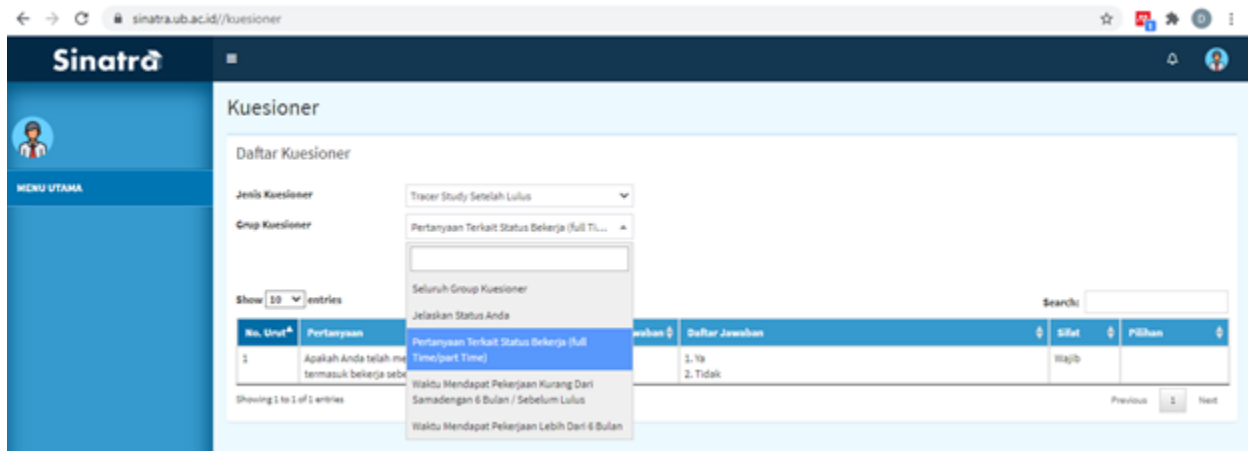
sinatra.ub.ac.id//kuesioner

Sinatra

MENU UTAMA

Kuesioner

Daftar Kuesioner

Jenis Kuesioner
Tracer Study Setelah Lulus

Grup Kuesioner
Pertanyaan Terkait Status Bekerja (full Ti...

Seluruh Group Kuesioner
Jelaskan Status Anda
Pertanyaan Terkait Status Bekerja (full Time/part Time)
Waktu Mendapat Pekerjaan Kurang Dari Samadengan 6 Bulan / Sebelum Lulus
Waktu Mendapat Pekerjaan Lebih Dari 6 Bulan

Show 10 entries

Search:

| No. Urut | Pertanyaan | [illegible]awaban | Daftar Jawaban | Sifat | Pilihan |
|---|---|---|---|---|---|
| 1 | Apakah Anda telah me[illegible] termasuk bekerja sebe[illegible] | | 1. Ya 2. Tidak | Wajib | |

Showing 1 to 1 of 1 entries

Previous 1 Next